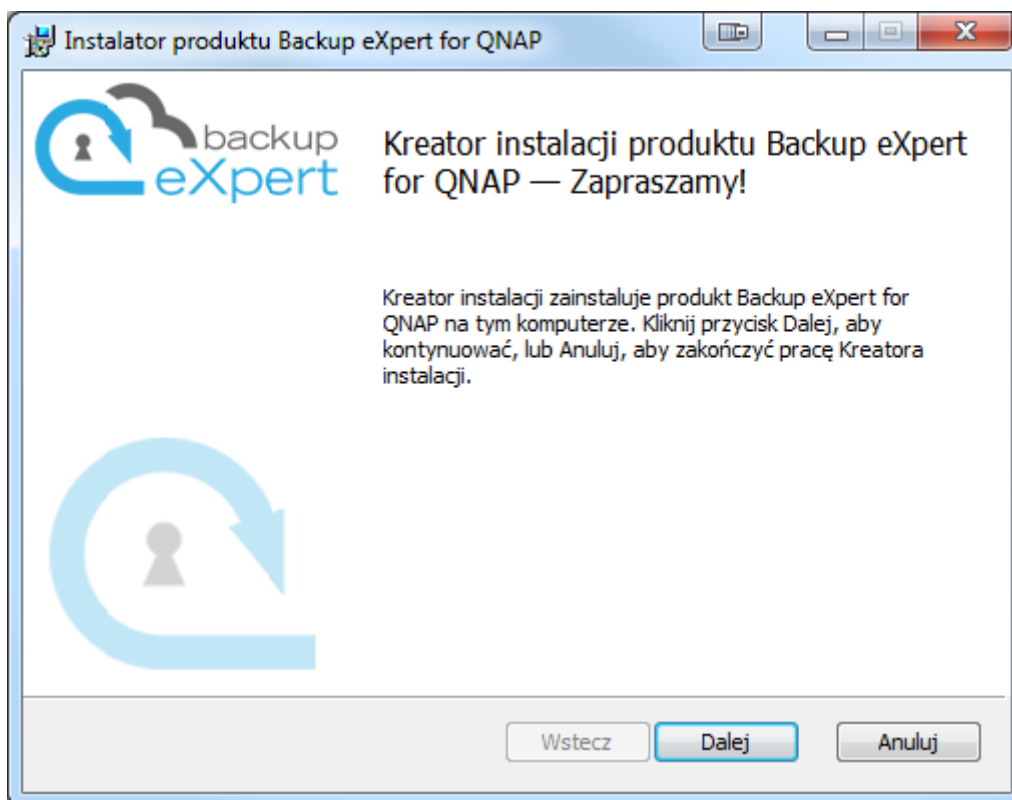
Instalator produktu Backup eXpert for QNAP

backup
eXpert

Kreator instalacji produktu Backup eXpert for QNAP — Zapraszamy!

Kreator instalacji zainstaluje produkt Backup eXpert for QNAP na tym komputerze. Kliknij przycisk Dalej, aby kontynuować, lub Anuluj, aby zakończyć pracę Kreatora instalacji.

Wstecz
Dalej
Anuluj